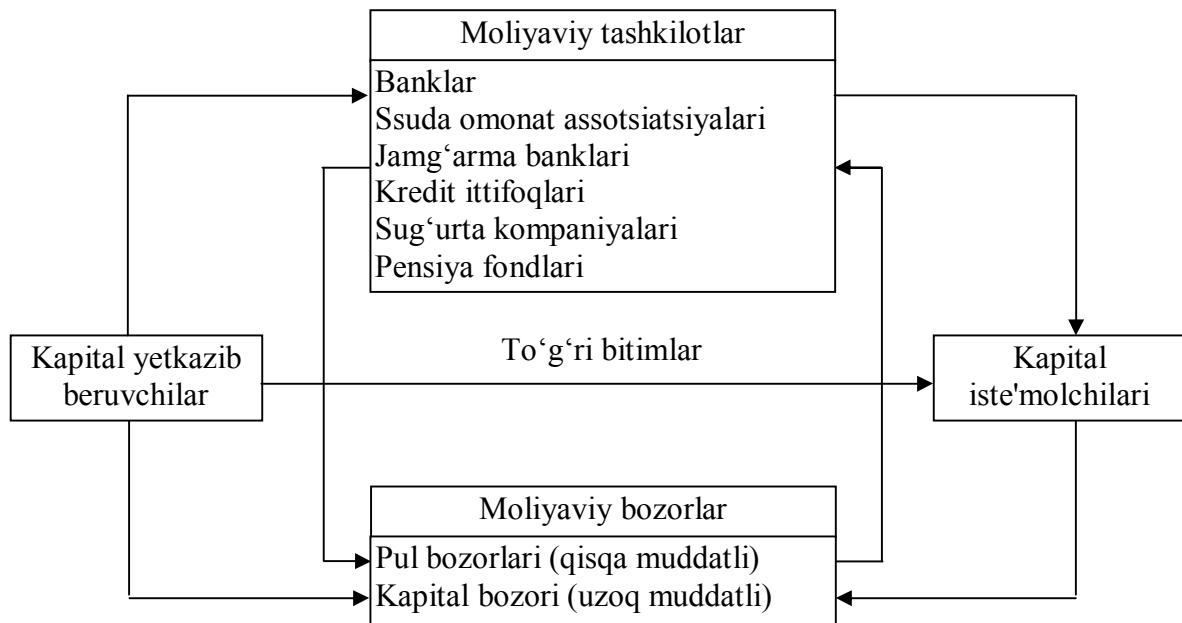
Moliyaviy tashkilotlar

Banklar
Ssuda omonat assotsiatsiyalari
Jamg‘arma banklari
Kredit ittifoqlari
Sug‘urta kompaniyalari
Pensiya fondlari

Kapital yetkazib beruvchilar

To‘g‘ri bitimlar

Kapital iste'molchilari

Moliyaviy bozorlar

Pul bozorlari (qisqa muddatli)
Kapital bozori (uzoq muddatli)